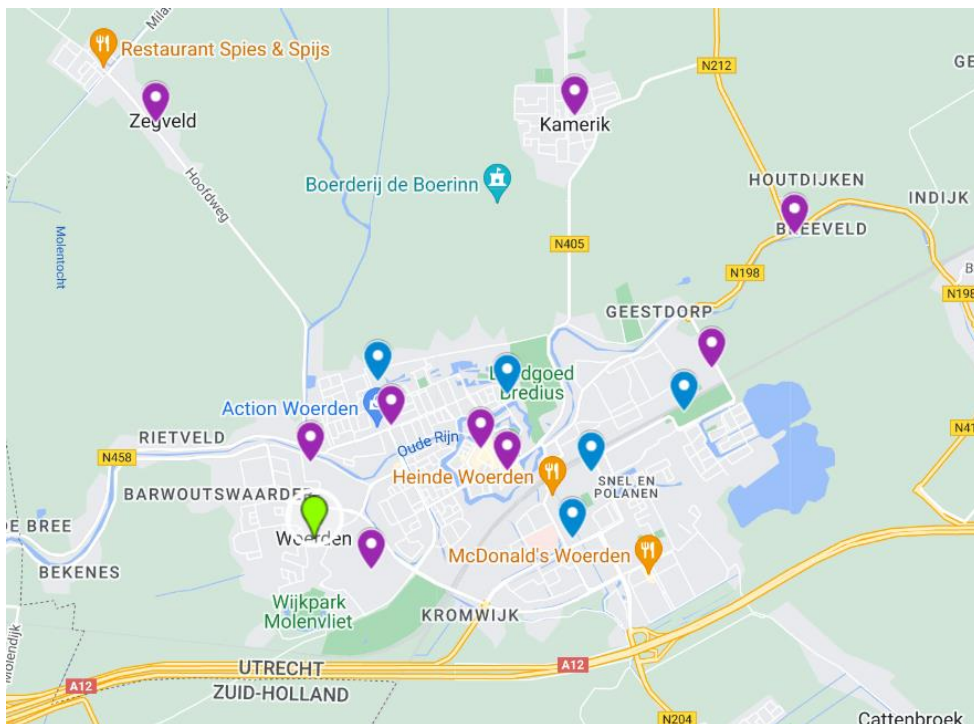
Mila
Restaurant Spies & Spijs
Zegveld
Hoofdweg
Molentocht
Kamerik
N212
GE
Boerderij de Boerinn
HOUTDIJKEN
INDIJK
BREEVELD
N405
N198
N198
GEESTDORP
Landgoed Bredius
Action Woerden
Oude Rijn
RIETVELD
N458
N41
Heinde Woerden
SNEL EN POLANEN
BARWOUTSWAARDER
DE BREE
Woerden
McDonald's Woerden
BEKENES
Wijkpark Molenvliet
KROMWIJK
Molendijk
UTRECHT
A12
A12
ZUID-HOLLAND
N204
Cattenbroek